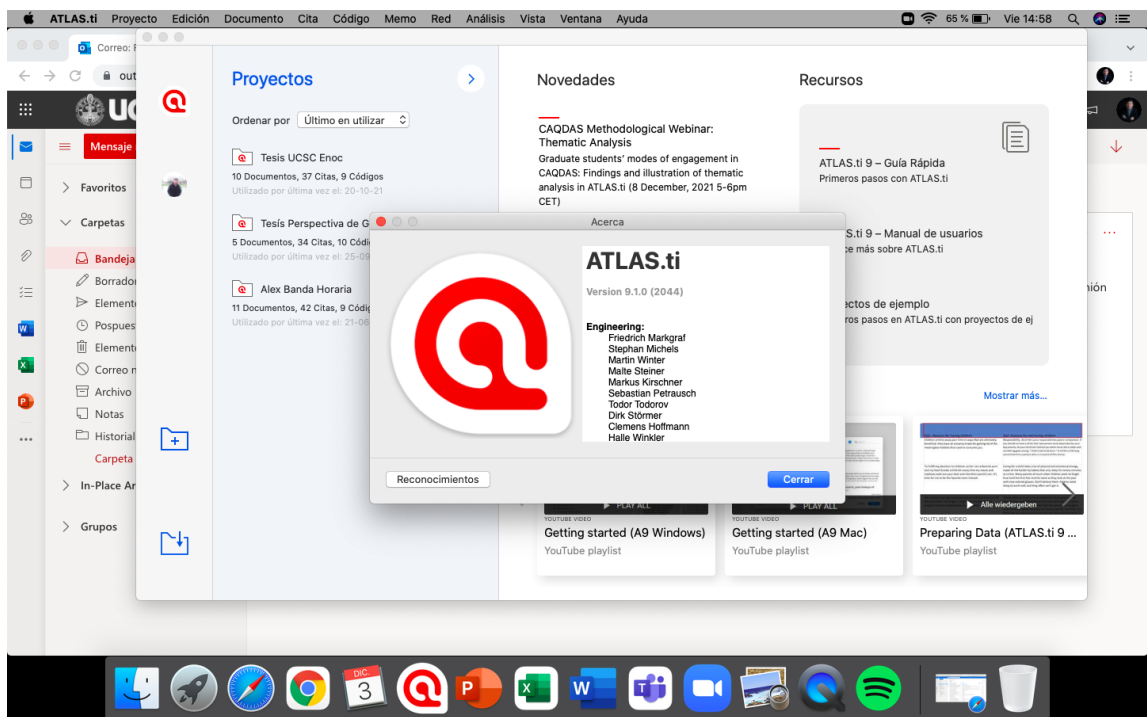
ATLAS.ti Proyecto Edición Documento Cita Código Memo Red Análisis Vista Ventana Ayuda
65 % Vie 14:58

Correo:
out

Mensaje
Favoritos
Carpetas
Bandeja
Borrador
Element
Pospues
Element
Correo n
Archivo
Notas
Historial
Carpeta
In-Place Ar
Grupos

Proyectos
Ordenar por Último en utilizar
Tesis UCSC Enoc
10 Documentos, 37 Citas, 9 Códigos
Utilizado por última vez el: 20-10-21
Tesís Perspectiva de G
5 Documentos, 34 Citas, 10 Códi
Utilizado por última vez el: 25-09
Alex Banda Horaria
11 Documentos, 42 Citas, 9 Códig
Utilizado por última vez el: 21-06

Novedades
CAQDAS Methodological Webinar: Thematic Analysis
Graduate students' modes of engagement in CAQDAS: Findings and illustration of thematic analysis in ATLAS.ti (8 December, 2021 5-6pm CET)

Recursos
ATLAS.ti 9 – Guía Rápida
Primeros pasos con ATLAS.ti
S.ti 9 – Manual de usuarios
e más sobre ATLAS.ti
ctos de ejemplo
ros pasos en ATLAS.ti con proyectos de ej
Mostrar más...

Acerca
ATLAS.ti
Version 9.1.0 (2044)
Engineering:
Friedrich Markgraf
Stephan Michels
Martin Winter
Malte Steiner
Markus Kirschner
Sebastian Petrausch
Todor Todorov
Dirk Störmer
Clemens Hoffmann
Halle Winkler
Reconocimientos
Cerrar

PLAY ALL
YOUTUBE VIDEO
Getting started (A9 Windows)
YouTube playlist
PLAY ALL
YOUTUBE VIDEO
Getting started (A9 Mac)
YouTube playlist
Alle wiedergeben
YOUTUBE VIDEO
Preparing Data (ATLAS.ti 9 ...
YouTube playlist

ión
DIC.
3